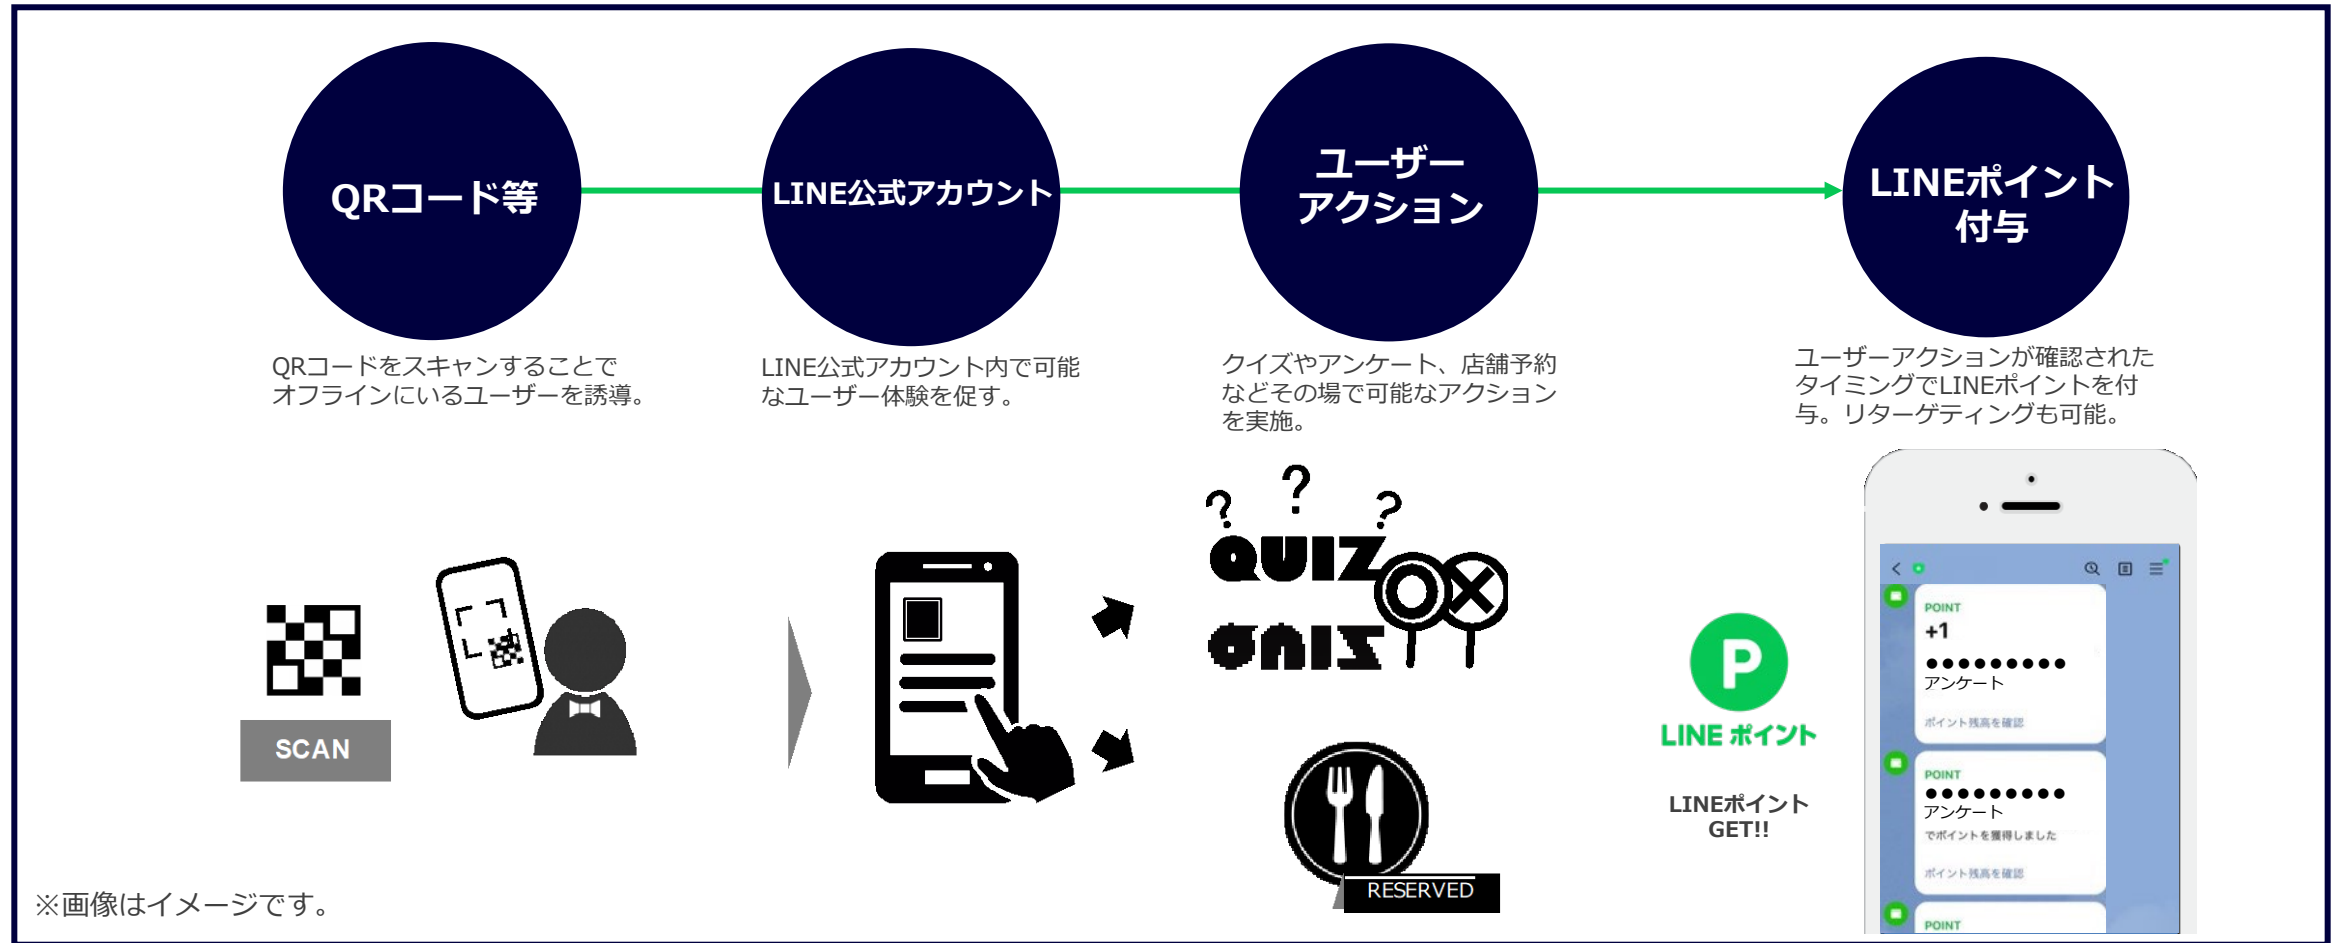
QRコード等

LINE公式アカウント

ユーザー
アクション

LINEポイント
付与

QRコードをスキャンすることでオフラインにいるユーザーを誘導。

LINE公式アカウント内で可能なユーザー体験を促す。

クイズやアンケート、店舗予約などその場で可能なアクションを実施。

ユーザーアクションが確認されたタイミングでLINEポイントを付与。リターゲティングも可能。

SCAN

? ? ?
QUIZ
QUIZ

RESERVED

P
LINE ポイント

LINEポイント
GET!!

POINT
+1
●●●●●●●●●
アンケート
ポイント残高を確認

POINT
●●●●●●●●●
アンケート
でポイントを獲得しました
ポイント残高を確認

POINT

※画像はイメージです。